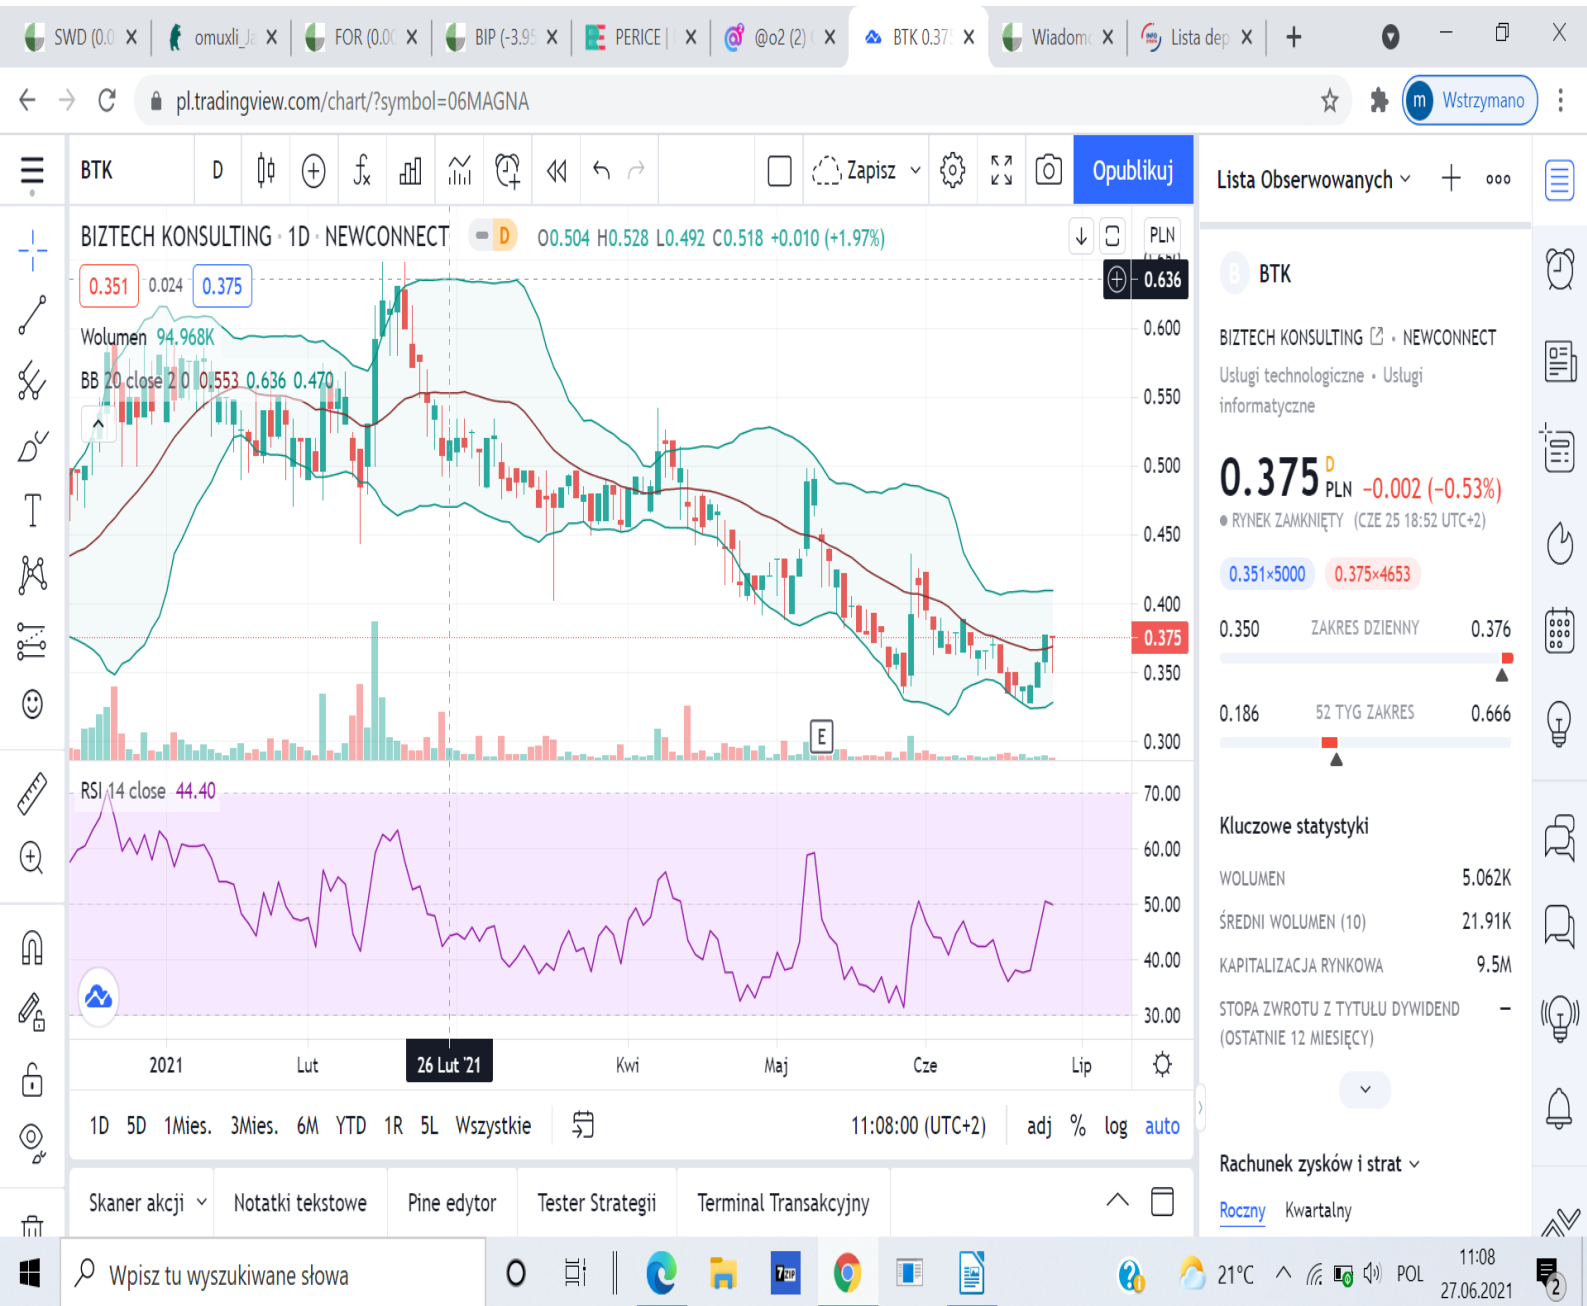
SWD (0.0 × omuxli_J × FOR (0.0 × BIP (-3.9 × PERICE | × @o2 (2) × BTK 0.37 × Wiadom × Lista dep × +

pl.tradingview.com/chart/?symbol=06MAGNA

Wstrzymano

BTK D Zapisz Opublikuj

Lista Obserwowanych

BIZTECH KONSULTING · 1D · NEWCONNECT D O0.504 H0.528 L0.492 C0.518 +0.010 (+1.97%)

0.351 0.024 0.375

Wolumen 94.968K

BB 20 close 2 0 0.553 0.636 0.470

PLN

0.636
0.600
0.550
0.500
0.450
0.400
0.375
0.350
0.300

E

RSI 14 close 44.40

70.00
60.00
50.00
40.00
30.00

2021 Lut 26 Lut '21 Kwi Maj Cze Lip

1D 5D 1Mies. 3Mies. 6M YTD 1R 5L Wszystkie 11:08:00 (UTC+2) adj % log auto

Skaner akcji Notatki tekstowe Pine edytor Tester Strategii Terminal Transakcyjny

BTK

BIZTECH KONSULTING · NEWCONNECT

Usługi technologiczne · Usługi informatyczne

0.375 D PLN −0.002 (−0.53%)

● RYNEK ZAMKNIĘTY (CZE 25 18:52 UTC+2)

0.351×5000 0.375×4653

0.350 ZAKRES DZIENNY 0.376

0.186 52 TYG ZAKRES 0.666

Kluczowe statystyki

| WOLUMEN | 5.062K |
|---|---|
| ŚREDNI WOLUMEN (10) | 21.91K |
| KAPITALIZACJA RYNKOWA | 9.5M |
| STOPA ZWROTU Z TYTUŁU DYWIDEND (OSTATNIE 12 MIESIĘCY) | — |

Rachunek zysków i strat

Roczny Kwartalny

Wpisz tu wyszukiwane słowa

21°C POL 11:08 27.06.2021